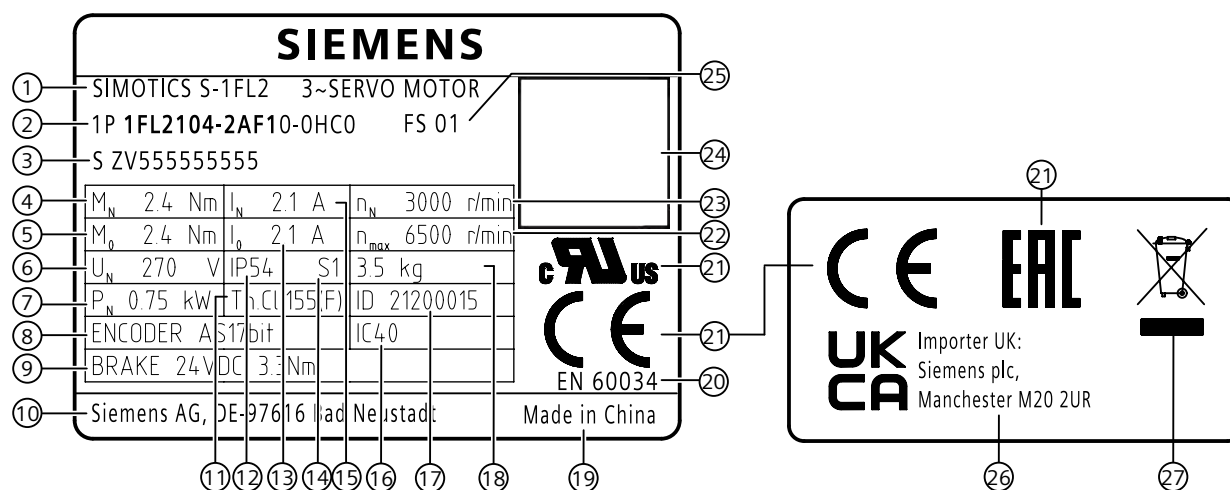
SIEMENS

① SIMOTICS S-1FL2 3~SERVO MOTOR
② 1P **1FL2104-2AF1**0-0HC0 FS 01
③ S ZV555555555

| | | |
|---|---|---|
| $M_N$ 2.4 Nm | $I_N$ 2.1 A | $n_N$ 3000 r/min |
| $M_0$ 2.4 Nm | $I_0$ 2.1 A | $n_{max}$ 6500 r/min |
| $U_N$ 270 V | IP54 S1 | 3.5 kg |
| $P_N$ 0.75 kW | Th.Cl. 155(F) | ID 21200015 |
| ENCODER AS17bit | | IC40 |
| BRAKE 24VDC 3.3Nm | | |

④ ⑤ ⑥ ⑦ ⑧ ⑨

Siemens AG, DE-97616 Bad Neustadt ⑩ Made in China

EN 60034 ⑳

c US ㉑
CE ㉑
㉒ ㉓ ㉔ ㉕

⑪ ⑫ ⑬ ⑭ ⑮ ⑯ ⑰ ⑱ ⑲

㉑
CE EAC

UK CA Importer UK:
Siemens plc,
Manchester M20 2UR

㉖ ㉗